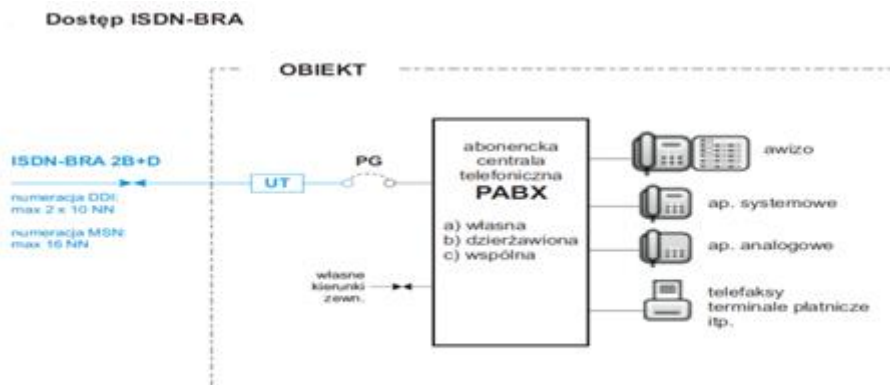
Dostęp ISDN-BRA

OBIEKT

ISDN-BRA 2B+D

numeracja DDI: max 2 x 10 NN

numeracja MSN: max 16 NN

UT

PG

abonencka centrala telefoniczna
PABX

a) własna
b) dzierżawiona
c) wspólna

własne kierunki zewn.

awizo

ap. systemowe

ap. analogowe

telefaksy terminale płatnicze itp.